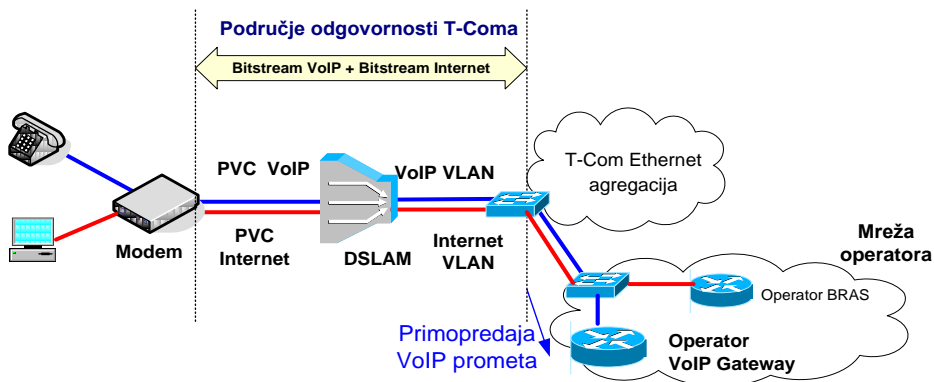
Područje odgovornosti T-Coma

Bitstream VoIP + Bitstream Internet

PVC VoIP

VoIP VLAN

T-Com Ethernet agregacija

Modem

PVC Internet

DSLAM

Internet VLAN

Mreža operatora

Operator BRAS

Primopredaja VoIP prometa

Operator VoIP Gateway